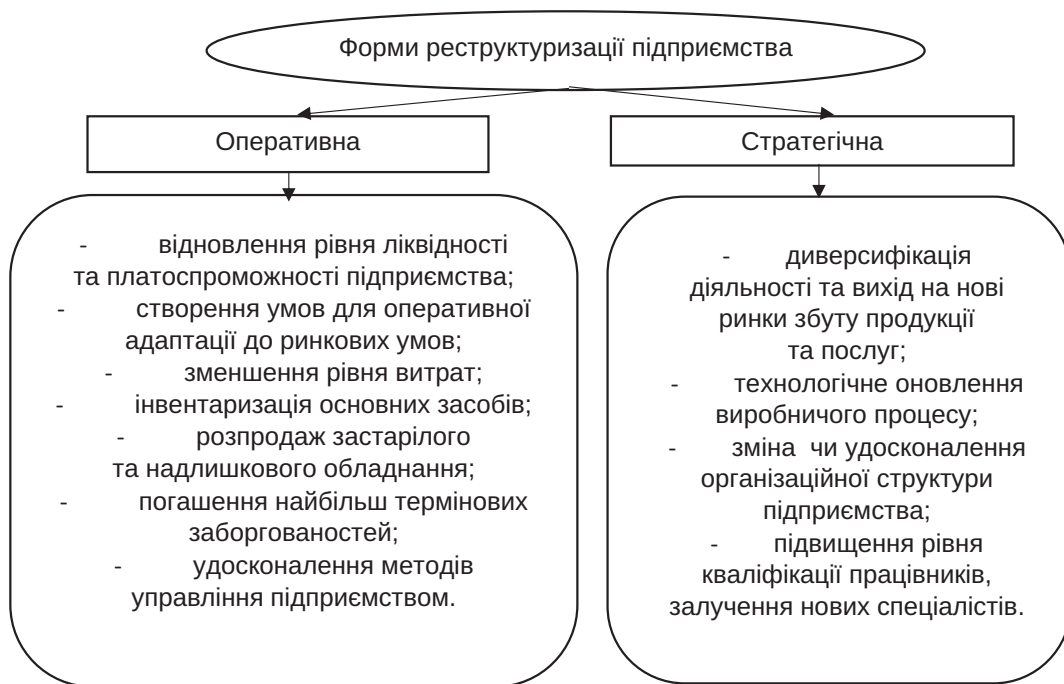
Форми реструктуризації підприємства

Оперативна

Стратегічна

- відновлення рівня ліквідності та платоспроможності підприємства;
- створення умов для оперативної адаптації до ринкових умов;
- зменшення рівня витрат;
- інвентаризація основних засобів;
- розпродаж застарілого та надлишкового обладнання;
- погашення найбільш термінових заборгованостей;
- удосконалення методів управління підприємством.

- диверсифікація діяльності та вихід на нові ринки збуту продукції та послуг;
- технологічне оновлення виробничого процесу;
- зміна чи удосконалення організаційної структури підприємства;
- підвищення рівня кваліфікації працівників, залучення нових спеціалістів.